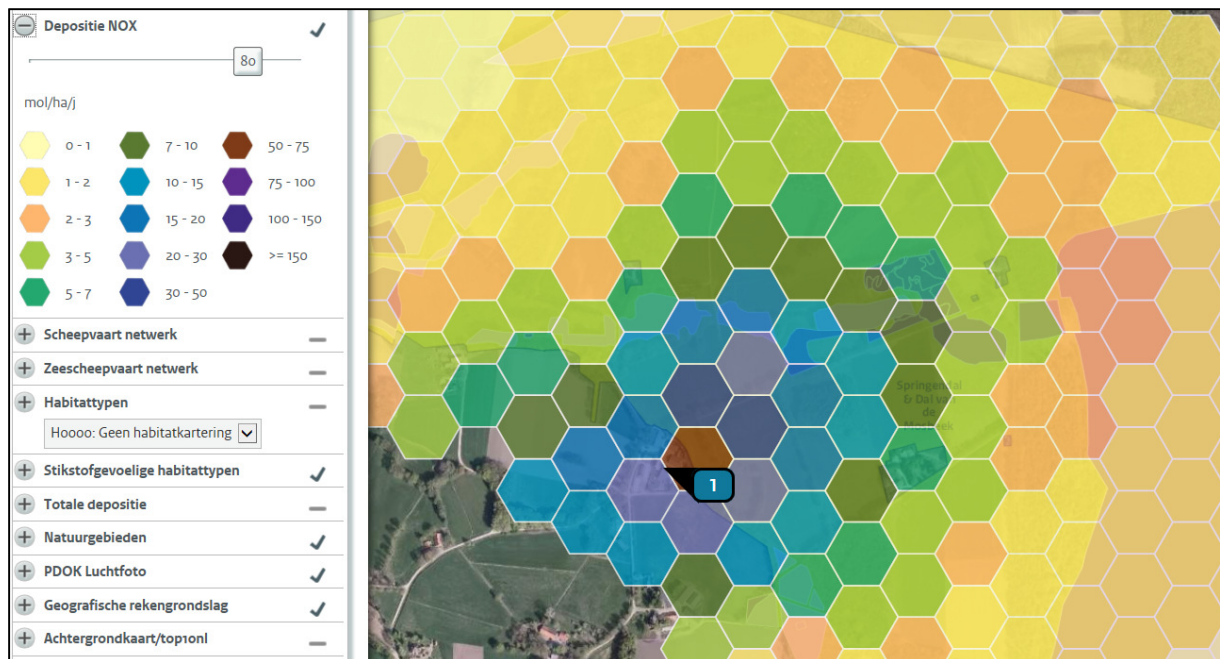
Depositie NOX

80

mol/ha/j

0 - 1
1 - 2
2 - 3
3 - 5
5 - 7
7 - 10
10 - 15
15 - 20
20 - 30
30 - 50
50 - 75
75 - 100
100 - 150
>= 150

Scheepvaart netwerk

Zeescheepvaart netwerk

Habitattypen

H0000: Geen habitatkartering

Stikstofgevoelige habitattypen

Totale depositie

Natuurgebieden

PDOK Luchtfoto

Geografische rekengrondslag

Achtergrondkaart/top10nl

1

Springendal & Dal van de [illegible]